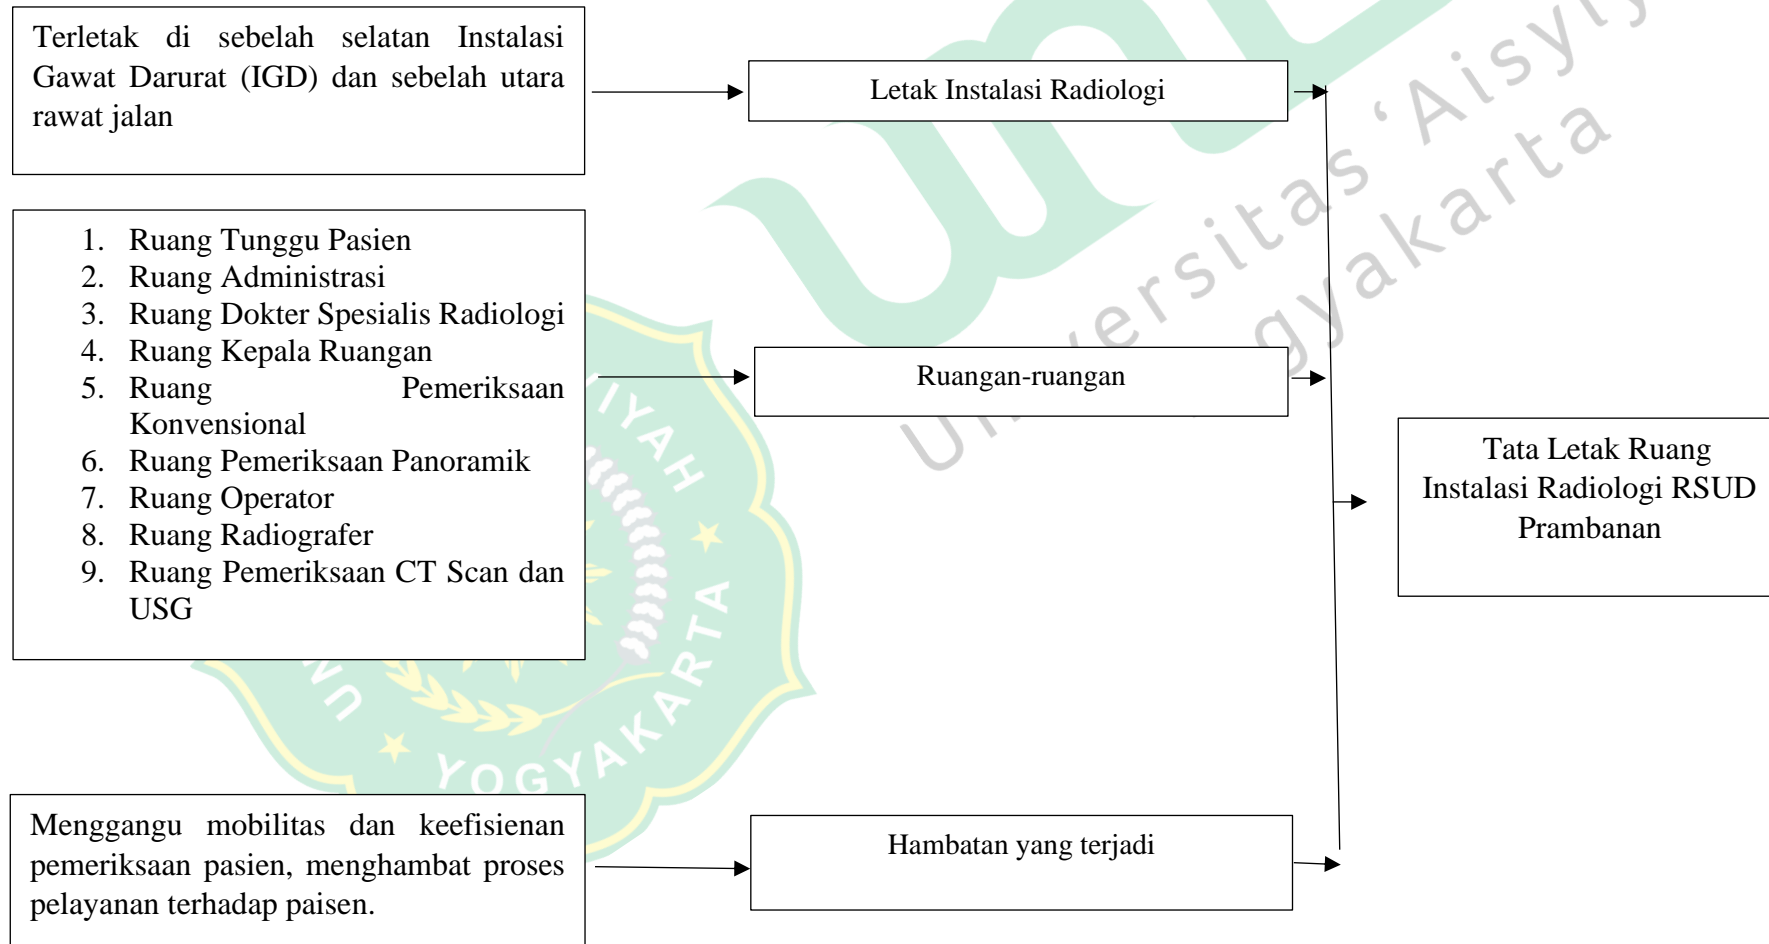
Terletak di sebelah selatan Instalasi Gawat Darurat (IGD) dan sebelah utara rawat jalan

Letak Instalasi Radiologi

1. Ruang Tunggu Pasien
2. Ruang Administrasi
3. Ruang Dokter Spesialis Radiologi
4. Ruang Kepala Ruangan
5. Ruang Pemeriksaan Konvensional
6. Ruang Pemeriksaan Panoramik
7. Ruang Operator
8. Ruang Radiografer
9. Ruang Pemeriksaan CT Scan dan USG

Ruangan-ruangan

Tata Letak Ruang Instalasi Radiologi RSUD Prambanan

Menggangu mobilitas dan keefisienan pemeriksaan pasien, menghambat proses pelayanan terhadap paisen.

Hambatan yang terjadi

Universitas 'Aisyiyah Yogyakarta

UNIVERSITAS 'AISYIYAH YOGYAKARTA